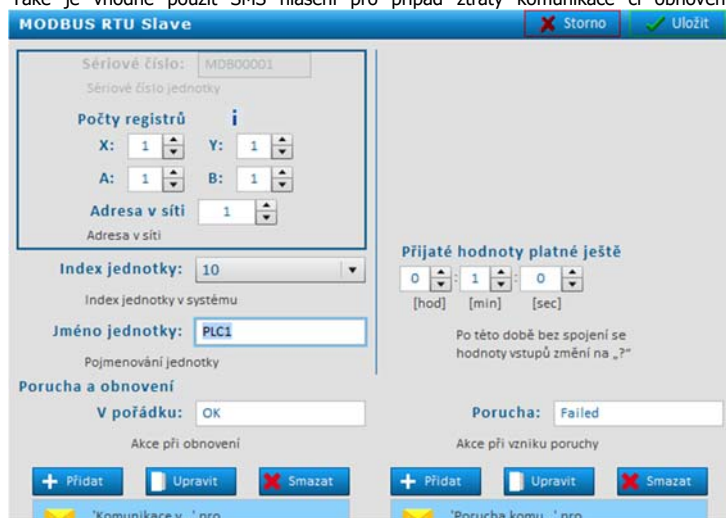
Také je vhodné použít SMS hlášení pro případ ztráty komunikace či obnovení

MODBUS RTU Slave

Storno

Uložit

Sériové číslo: MDB00001

Sériové číslo jednotky

Počty registrů

i

X: 1

Y: 1

A: 1

B: 1

Adresa v síti 1

Adresa v síti

Index jednotky: 10

Index jednotky v systému

Jméno jednotky: PLC1

Pojmenování jednotky

Přijaté hodnoty platné ještě

0 : 1 : 0

[hod] [min] [sec]

Po této době bez spojení se hodnoty vstupů změní na „?"

Porucha a obnovení

V pořádku: OK

Akce při obnovení

Porucha: Failed

Akce při vzniku poruchy

Přidat

Upravit

Smazat

Přidat

Upravit

Smazat

'Komunikace v...' pro

'Porucha komu...' pro